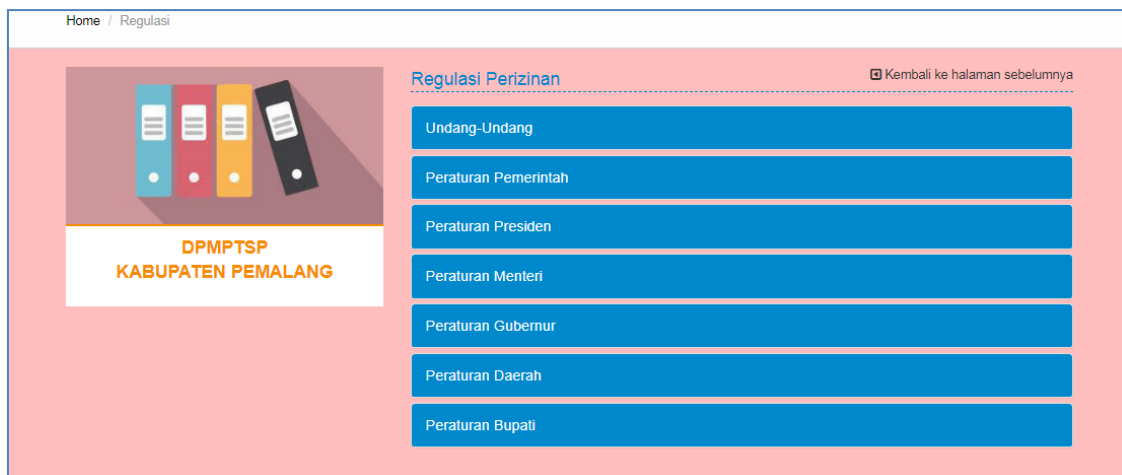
Home / Regulasi

DPMPTSP
KABUPATEN PEMALANG

Regulasi Perizinan

Kembali ke halaman sebelumnya

Undang-Undang

Peraturan Pemerintah

Peraturan Presiden

Peraturan Menteri

Peraturan Gubernur

Peraturan Daerah

Peraturan Bupati